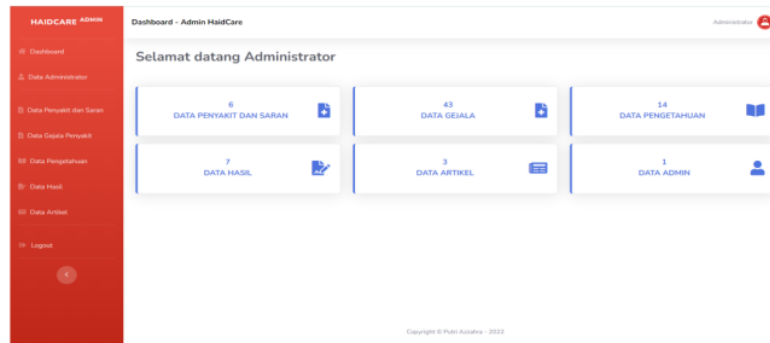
HAIDCARE ADMIN

Dashboard

Data Administrator

Data Penyakit dan Saran

Data Gejala Penyakit

Data Pengetahuan

Data Hasil

Data Artikel

Logout

‹

Dashboard - Admin HaidCare

Administrator

Selamat datang Administrator

6
DATA PENYAKIT DAN SARAN

43
DATA GEJALA

14
DATA PENGETAHUAN

7
DATA HASIL

3
DATA ARTIKEL

1
DATA ADMIN

Copyright © Putri Azzahra - 2022